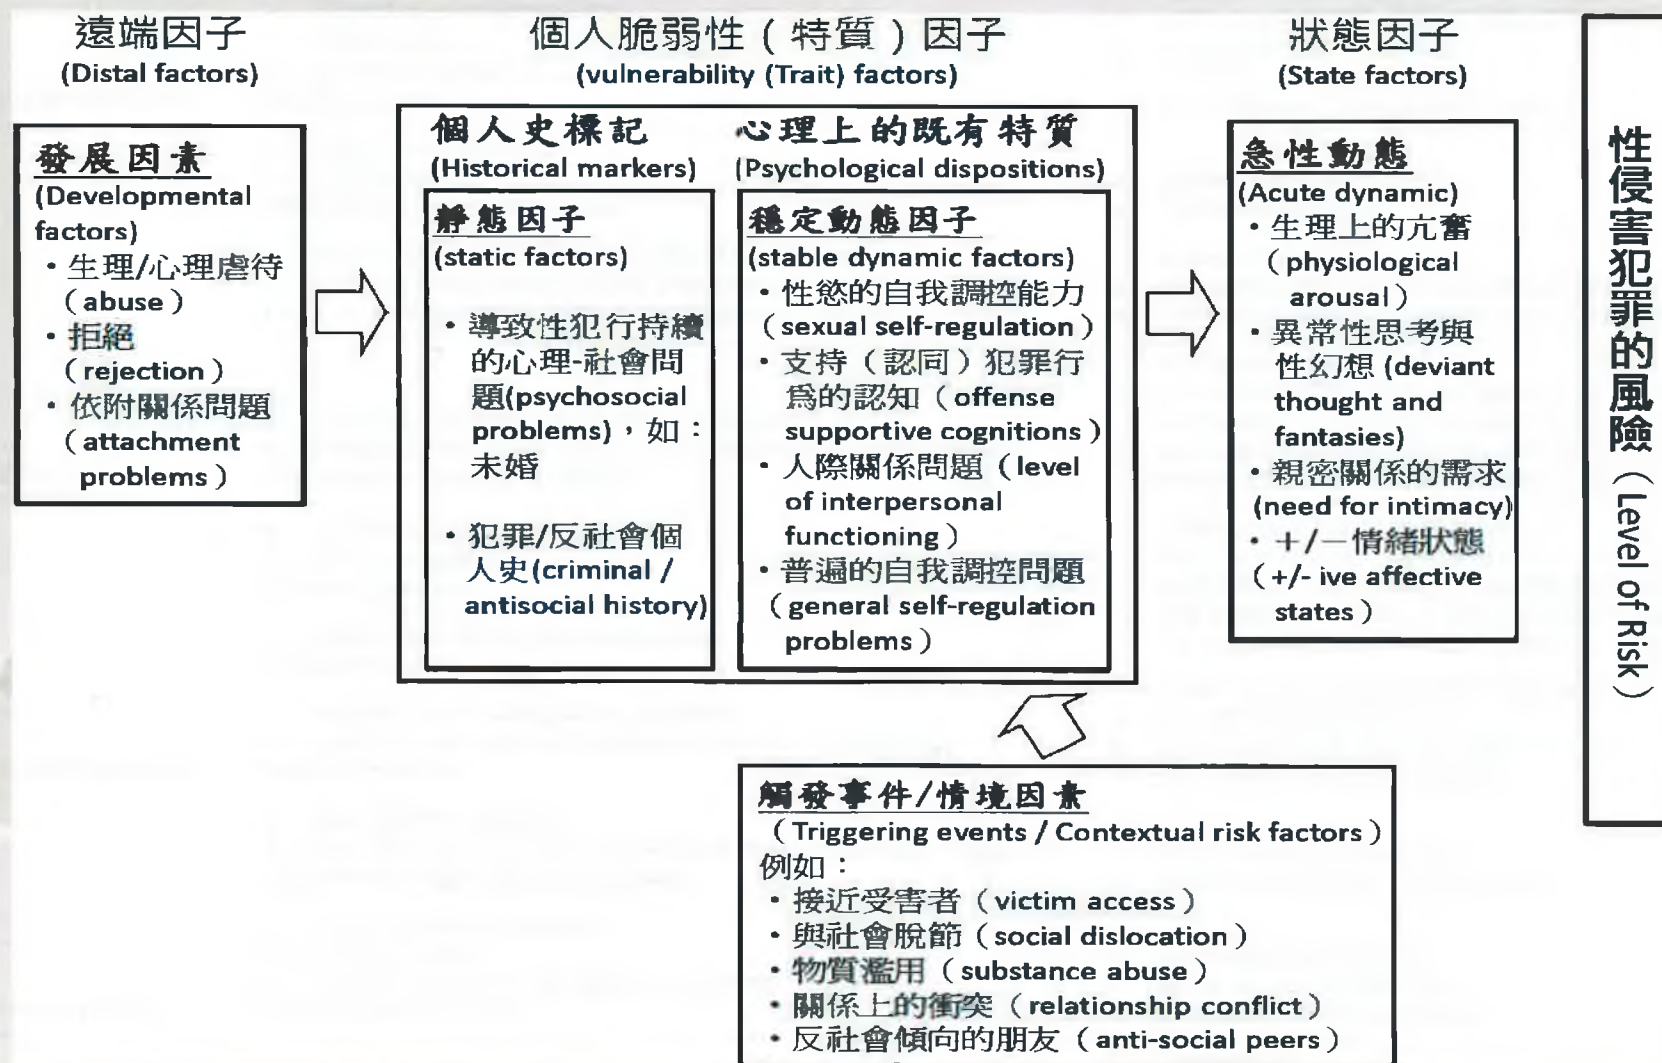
遠端因子
(Distal factors)

發展因素
(Developmental factors)
・生理/心理虐待（abuse）
・拒絕（rejection）
・依附關係問題（attachment problems）

個人脆弱性（特質）因子
(vulnerability (Trait) factors)

個人史標記
(Historical markers)

靜態因子
(static factors)

・導致性犯行持續的心理-社會問題(psychosocial problems)，如：未婚

・犯罪/反社會個人史(criminal / antisocial history)

心理上的既有特質
(Psychological dispositions)

穩定動態因子
(stable dynamic factors)
・性慾的自我調控能力（sexual self-regulation）
・支持（認同）犯罪行爲的認知（offense supportive cognitions）
・人際關係問題（level of interpersonal functioning）
・普遍的自我調控問題（general self-regulation problems）

狀態因子
(State factors)

急性動態
(Acute dynamic)
・生理上的亢奮（physiological arousal）
・異常性思考與性幻想 (deviant thought and fantasies)
・親密關係的需求 (need for intimacy)
・＋/－情緒狀態（+/- ive affective states）

性侵害犯罪的風險（Level of Risk）

觸發事件/情境因素
（Triggering events / Contextual risk factors）
例如：
・接近受害者（victim access）
・與社會脫節（social dislocation）
・物質濫用（substance abuse）
・關係上的衝突（relationship conflict）
・反社會傾向的朋友（anti-social peers）